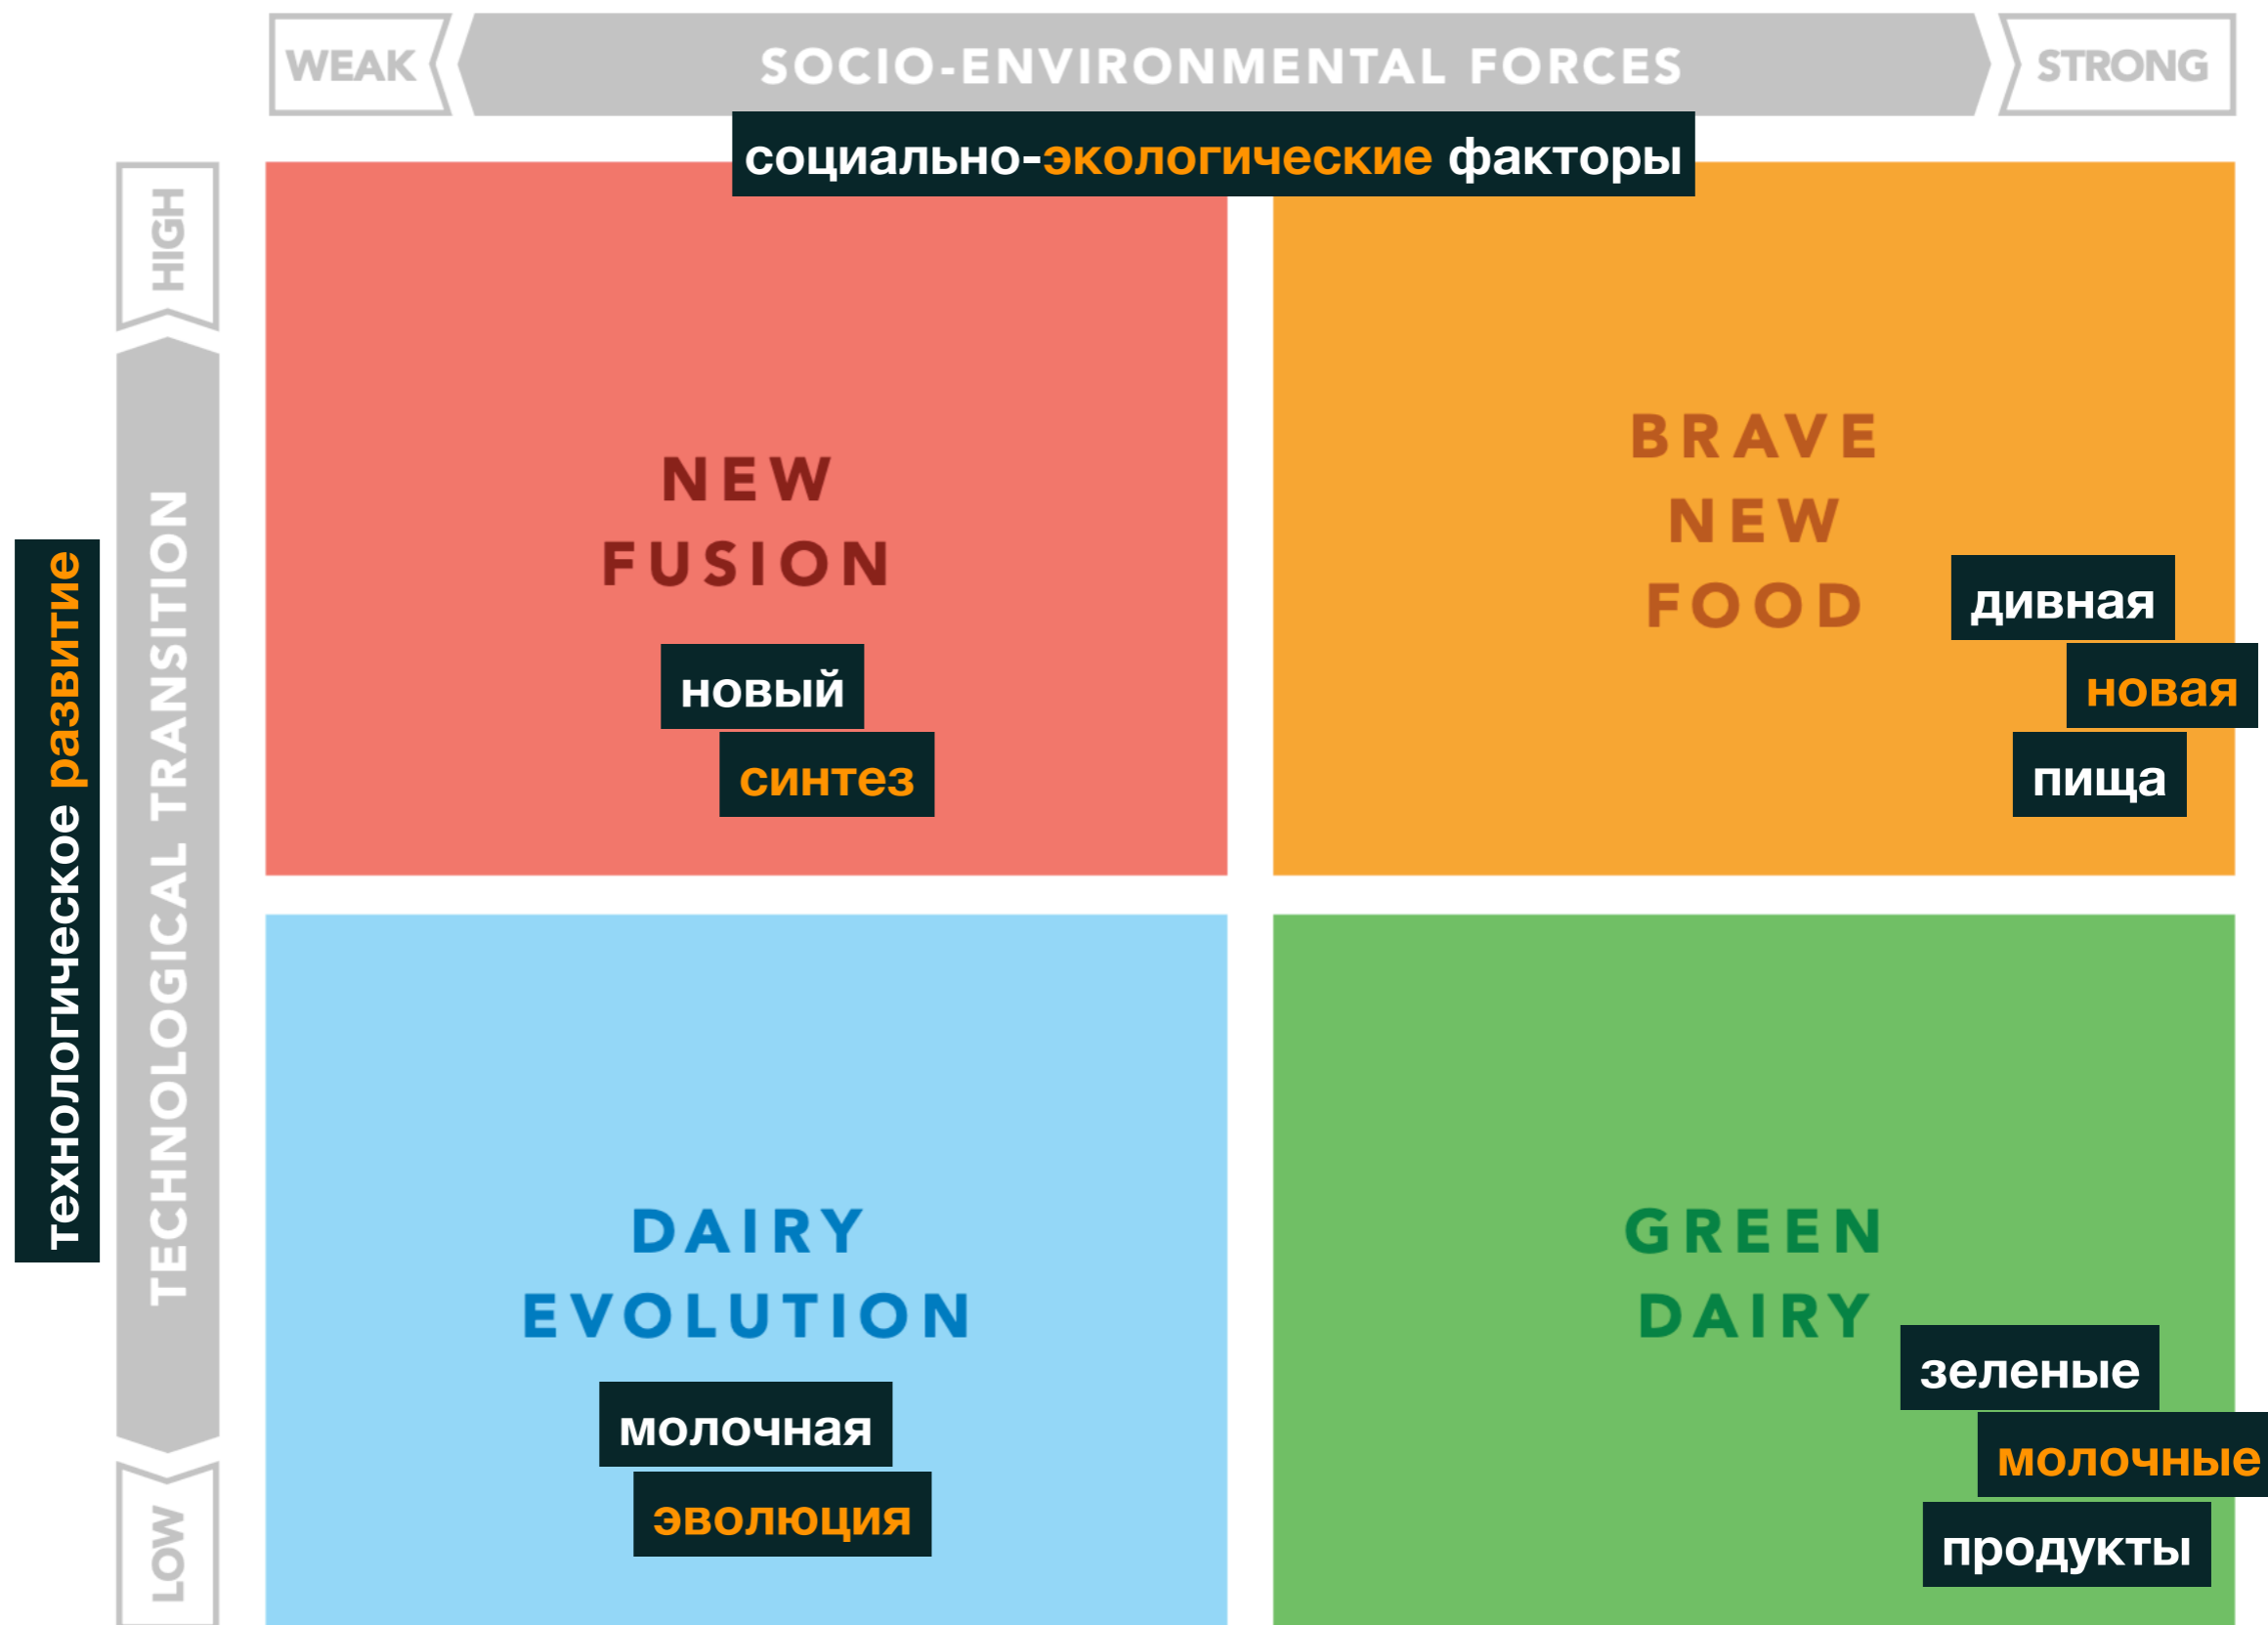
WEAK SOCIO-ENVIRONMENTAL FORCES STRONG

социально-экологические факторы

HIGH

технологическое развитие

TECHNOLOGICAL TRANSITION

LOW

NEW FUSION

новый синтез

BRAVE NEW FOOD

дивная новая пища

DAIRY EVOLUTION

молочная эволюция

GREEN DAIRY

зеленые молочные продукты